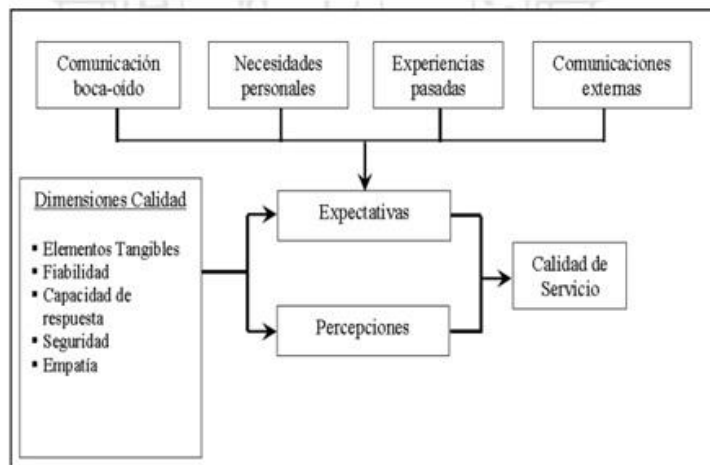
Comunicación boca-oído

Necesidades personales

Experiencias pasadas

Comunicaciones externas

Dimensiones Calidad

- Elementos Tangibles
- Fiabilidad
- Capacidad de respuesta
- Seguridad
- Empatía

Expectativas

Percepciones

Calidad de Servicio